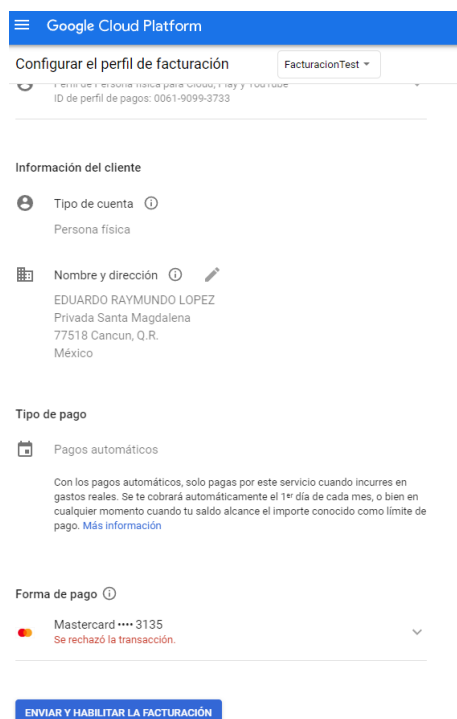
Google Cloud Platform

Configurar el perfil de facturación

FacturacionTest

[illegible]

ID de perfil de pagos: 0061-9099-3733

Información del cliente

Tipo de cuenta

Persona física

Nombre y dirección

EDUARDO RAYMUNDO LOPEZ
Privada Santa Magdalena
77518 Cancun, Q.R.
México

Tipo de pago

Pagos automáticos

Con los pagos automáticos, solo pagas por este servicio cuando incurres en gastos reales. Se te cobrará automáticamente el 1$^{er}$ día de cada mes, o bien en cualquier momento cuando tu saldo alcance el importe conocido como límite de pago. Más información

Forma de pago

Mastercard •••• 3135
Se rechazó la transacción.

ENVIAR Y HABILITAR LA FACTURACIÓN